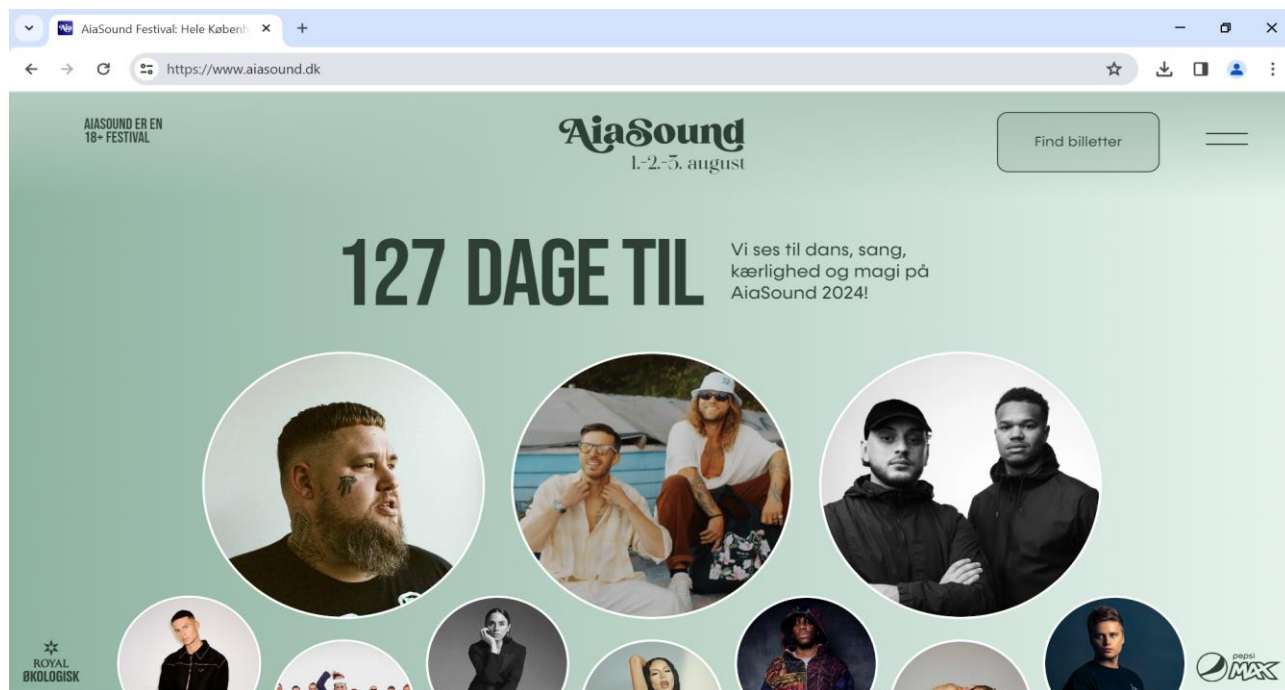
AiaSound Festival: Hele Københ ×

https://www.aiasound.dk

AIASOUND ER EN 18+ FESTIVAL

AiaSound
1.-2.-3. august

Find billetter

127 DAGE TIL

Vi ses til dans, sang, kærlighed og magi på AiaSound 2024!

ROYAL ØKOLOGISK

pepsi MAX